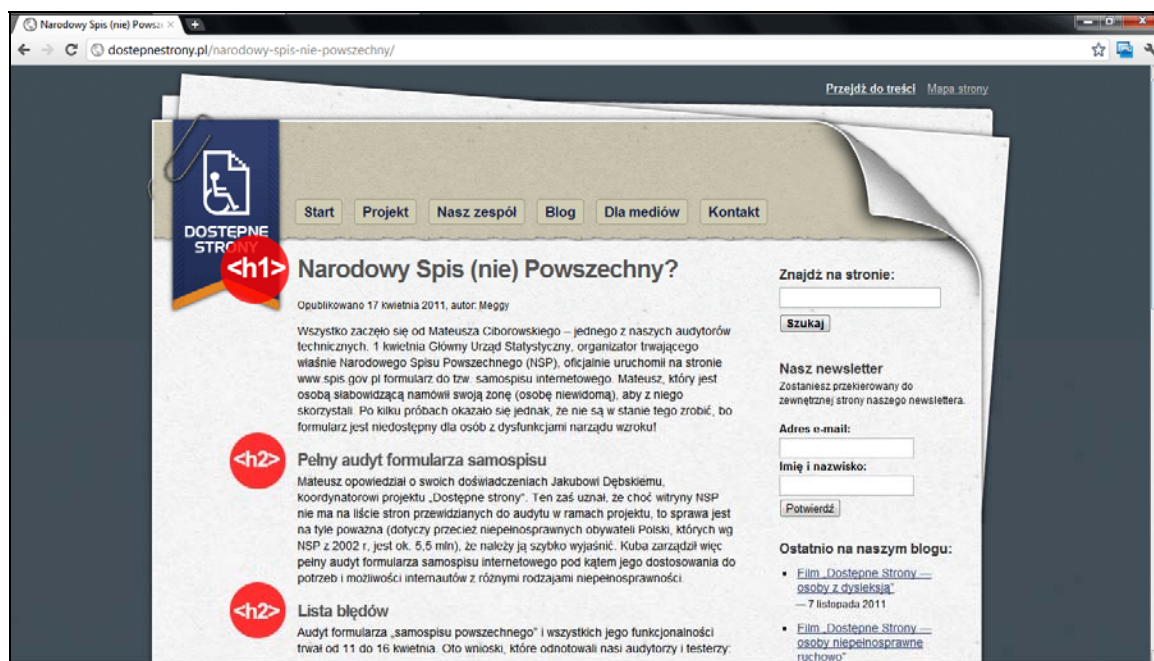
Narodowy Spis (nie) Powsz ×

dostepnestrony.pl/narodowy-spis-nie-powszechny/

Przejdź do treści Mapa strony

DOSTĘPNE STRONY

Start Projekt Nasz zespół Blog Dla mediów Kontakt

<h1> Narodowy Spis (nie) Powszechny?

Opublikowano 17 kwietnia 2011, autor: Meggy

Wszystko zaczęło się od Mateusza Ciborowskiego – jednego z naszych audytorów technicznych. 1 kwietnia Główny Urząd Statystyczny, organizator trwającego właśnie Narodowego Spisu Powszechnego (NSP), oficjalnie uruchomił na stronie www.spis.gov.pl formularz do tzw. samospisu internetowego. Mateusz, który jest osobą słabowidzącą namówił swoją żonę (osobę niewidomą), aby z niego skorzystali. Po kilku próbach okazało się jednak, że nie są w stanie tego zrobić, bo formularz jest niedostępny dla osób z dysfunkcjami narządu wzroku!

<h2> Pełny audyt formularza samospisu

Mateusz opowiedział o swoich doświadczeniach Jakubowi Dębskiemu, koordynatorowi projektu „Dostępne strony". Ten zaś uznał, że choć witryny NSP nie ma na liście stron przewidzianych do audytu w ramach projektu, to sprawa jest na tyle poważna (dotyczy przecież niepełnosprawnych obywateli Polski, których wg NSP z 2002 r. jest ok. 5,5 mln), że należy ją szybko wyjaśnić. Kuba zarządził więc pełny audyt formularza samospisu internetowego pod kątem jego dostosowania do potrzeb i możliwości internautów z różnymi rodzajami niepełnosprawności.

<h2> Lista błędów

Audyt formularza „samospisu powszechnego" i wszystkich jego funkcjonalności trwał od 11 do 16 kwietnia. Oto wnioski, które odnotowali nasi audytorzy i testerzy:

Znajdź na stronie:

Szukaj

Nasz newsletter

Zostaniesz przekierowany do zewnętrznej strony naszego newslettera.

Adres e-mail:

Imię i nazwisko:

Potwierdź

Ostatnio na naszym blogu:

• Film „Dostępne Strony — osoby z dysleksją" — 7 listopada 2011

• Film „Dostępne Strony — osoby niepełnosprawne ruchowo"